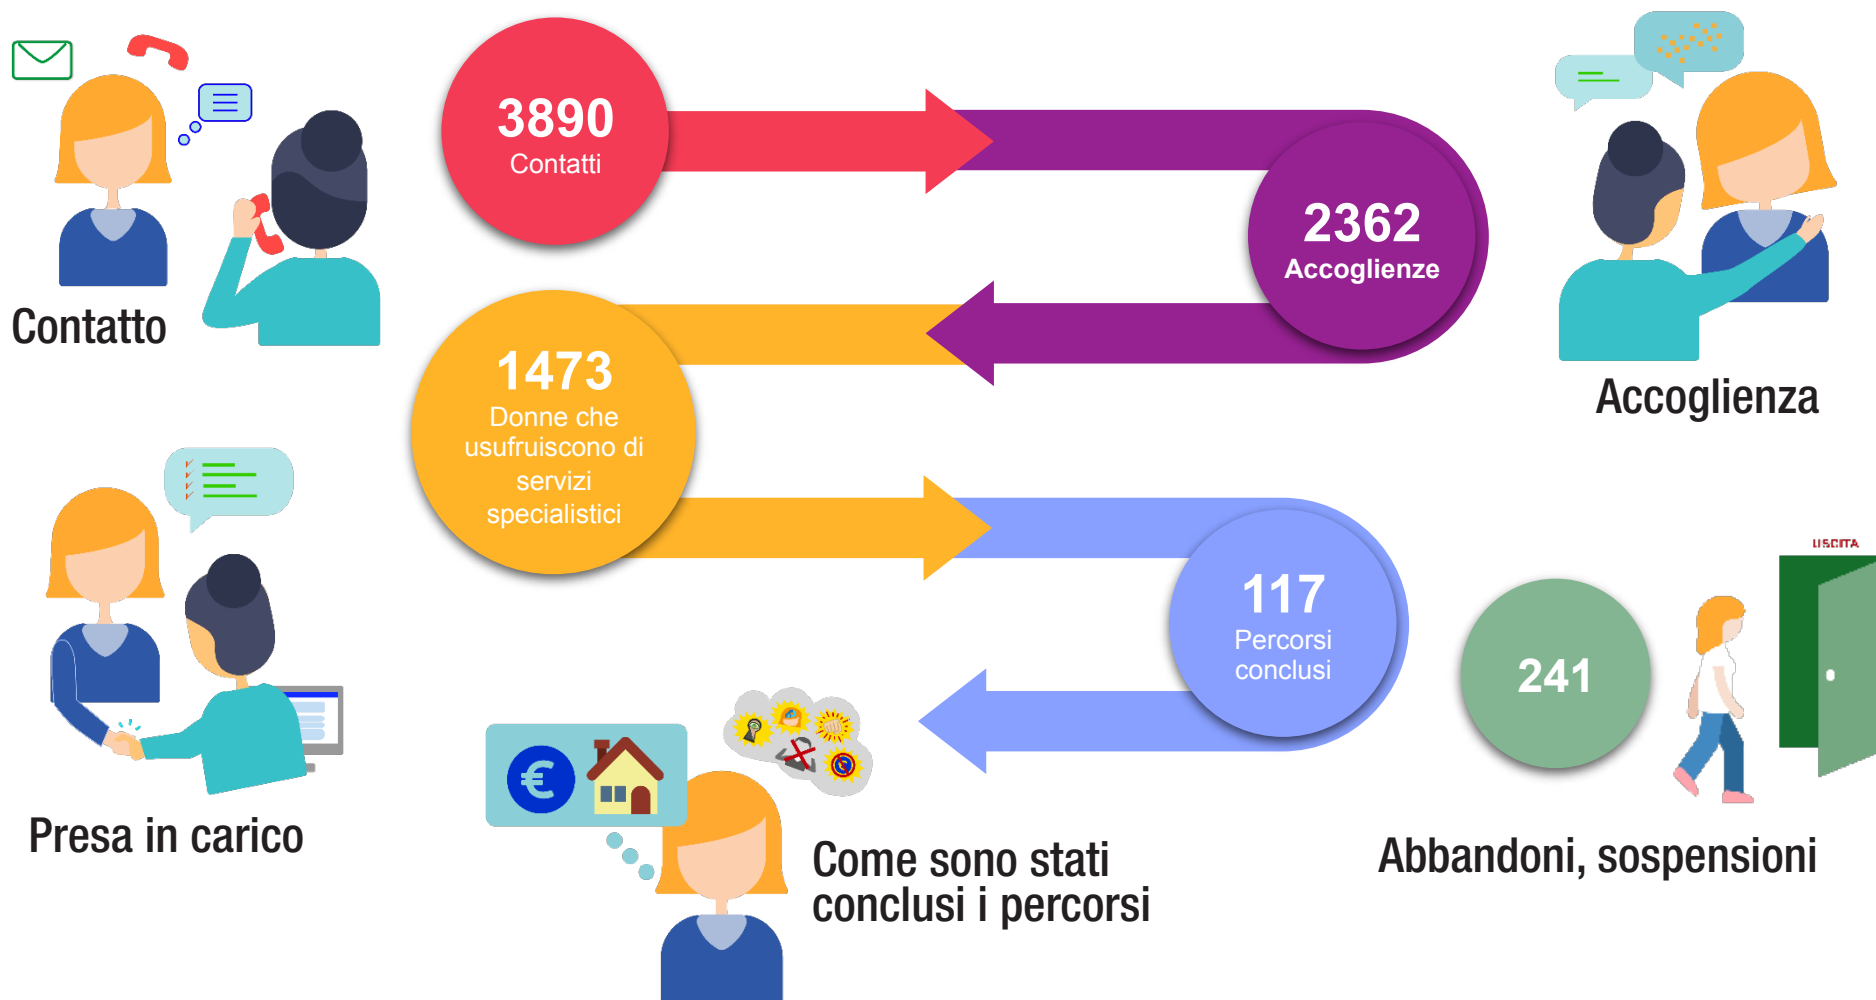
Contatto

3890
Contatti

2362
Accoglienze

Accoglienza

1473
Donne che usufruiscono di servizi specialistici

Presa in carico

117
Percorsi conclusi

USCITA

241

Abbandoni, sospensioni

Come sono stati conclusi i percorsi